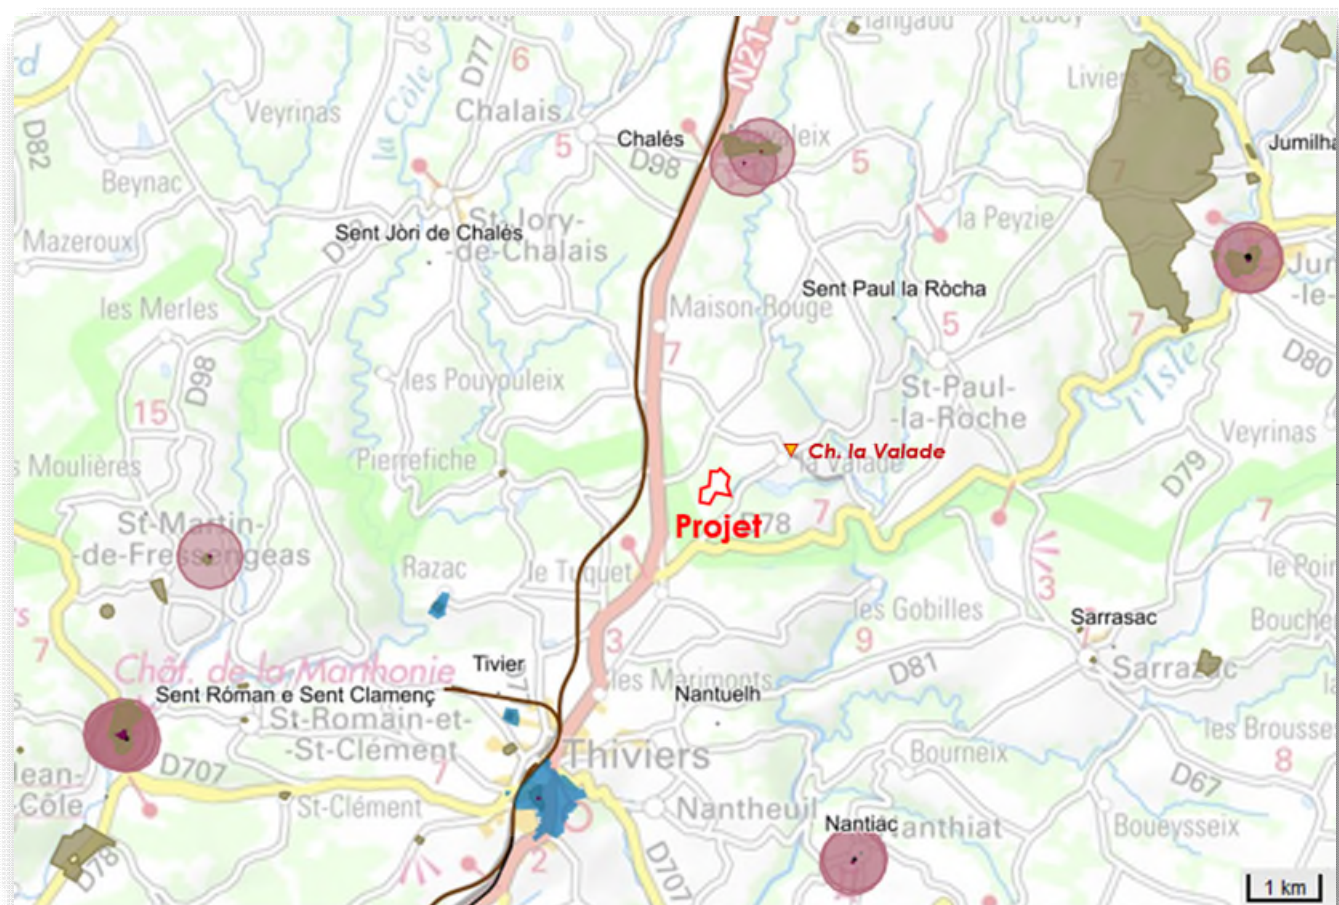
Chalais
Veyrinas
la Côle
D77
6
N21
Chalés
D98
Nanteuil
5
Livier
6
Jumilha
D82
Beynac
Mazeroux
Sent Jòri de Chalés
St-Jory-de-Chalais
la Peyzie
7
Jur-le-
Sent Paul la Ròcha
les Merles
Maison-Rouge
5
7
D80
D98
7
les Pouyouleix
St-Paul-la-Roche
l'Isle
15
Veyrinas
Moulières
Pierrefiche
Ch. la Valade
la Valade
D79
Projet
D78
7
St-Martin-de-Fressengeas
Razac
le Tuquet
les Gobilles
Sarrasac
le Poin
3
Bouche
7
9
Chât. de la Marthonie
Tivier
D81
Sarrazac
Sent Ròman e Sent Clamenç
les Marimonts
Nantuelh
St-Romain-et-St-Clément
les Brousse
Bourneix
8
Jean-Côle
D707
Thiviers
D67
St-Clément
Nantheuil
Nantiac
Nanthiat
Boueysseix
D78
2
D707
1 km